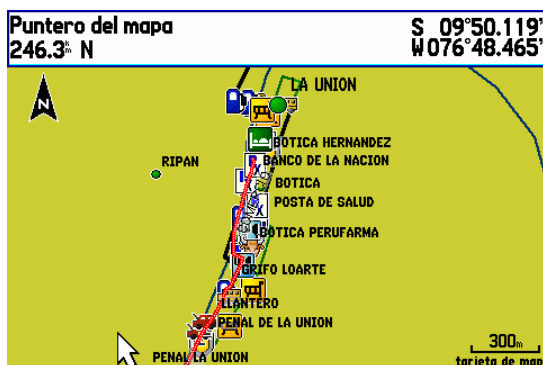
Puntero del mapa
246.3m N

S 09°50.119'
W076°48.465'

N

LA UNION

BOTICA HERNANDEZ

RIPAN

BANCO DE LA NACION

BOTICA

POSTA DE SALUD

BOTICA PERUFARMA

GRIFO LOARTE

LLANTERO

PENAL DE LA UNION

PENAL LA UNION

300m

tarjeta de map